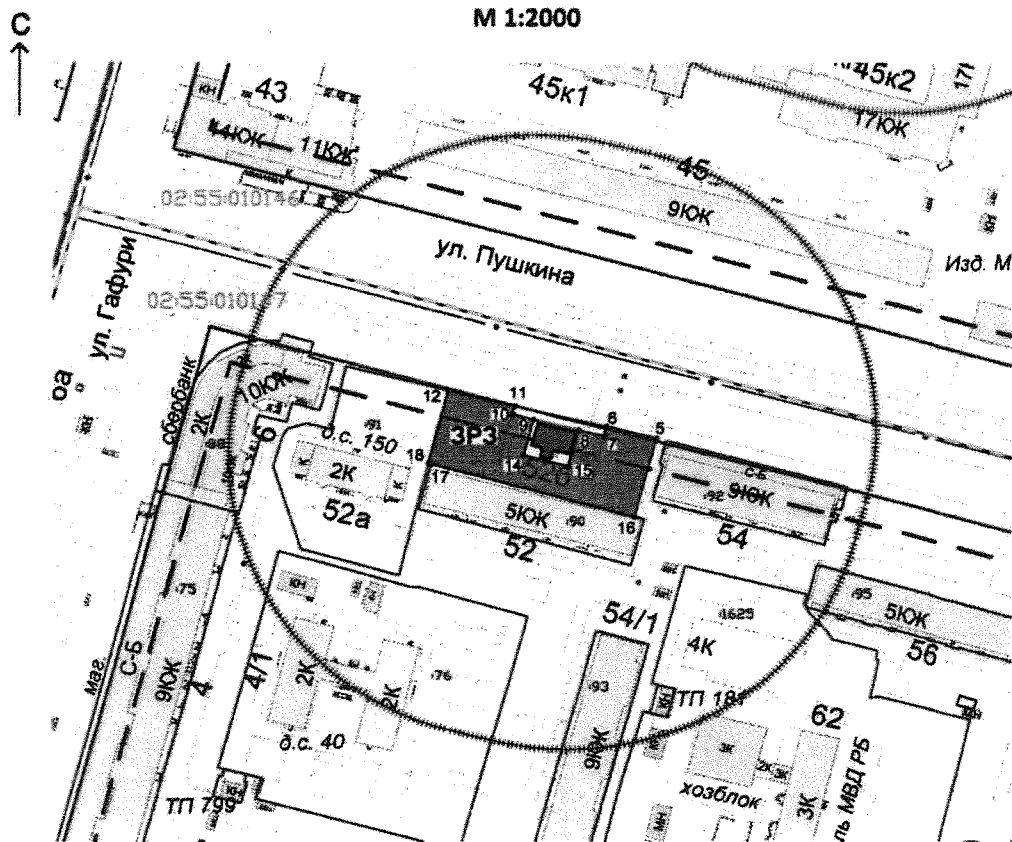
С

М 1:2000

43
14ЮК
11ЮК
45к1
45к2
17ЮК
45
9ЮК
02:55:010146
02:55:010167
ул. Пушкина
Изд. М
ул. Гафури
оа
Сбербанк
2К
10ЮК
6
д.с. 150
2К
52а
12
11
10
9
8
7
6
5
3Р3
18
17
14
15
16
5ЮК
52
9ЮК
54
54/1
4К
5ЮК
56
маг.
С-Б
9ЮК
4
4/1
2К
2К
д.с. 40
9ЮК
ТП 181
62
3К
хозблок
3К
ТП 799
МВД РБ